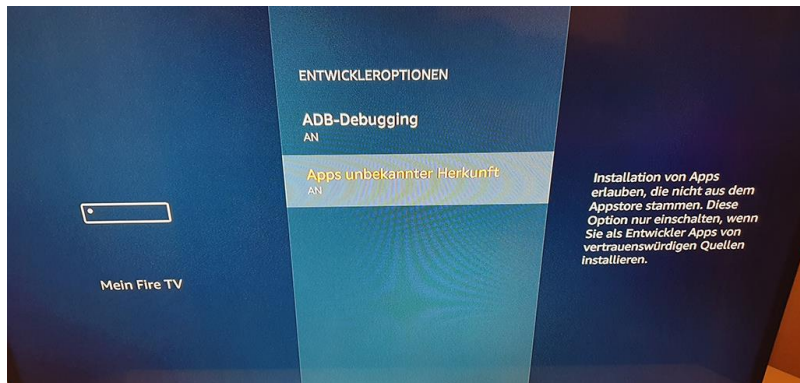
Mein Fire TV

ENTWICKLEROPTIONEN

ADB-Debugging
AN

Apps unbekannter Herkunft
AN

Installation von Apps erlauben, die nicht aus dem Appstore stammen. Diese Option nur einschalten, wenn Sie als Entwickler Apps von vertrauenswürdigen Quellen installieren.